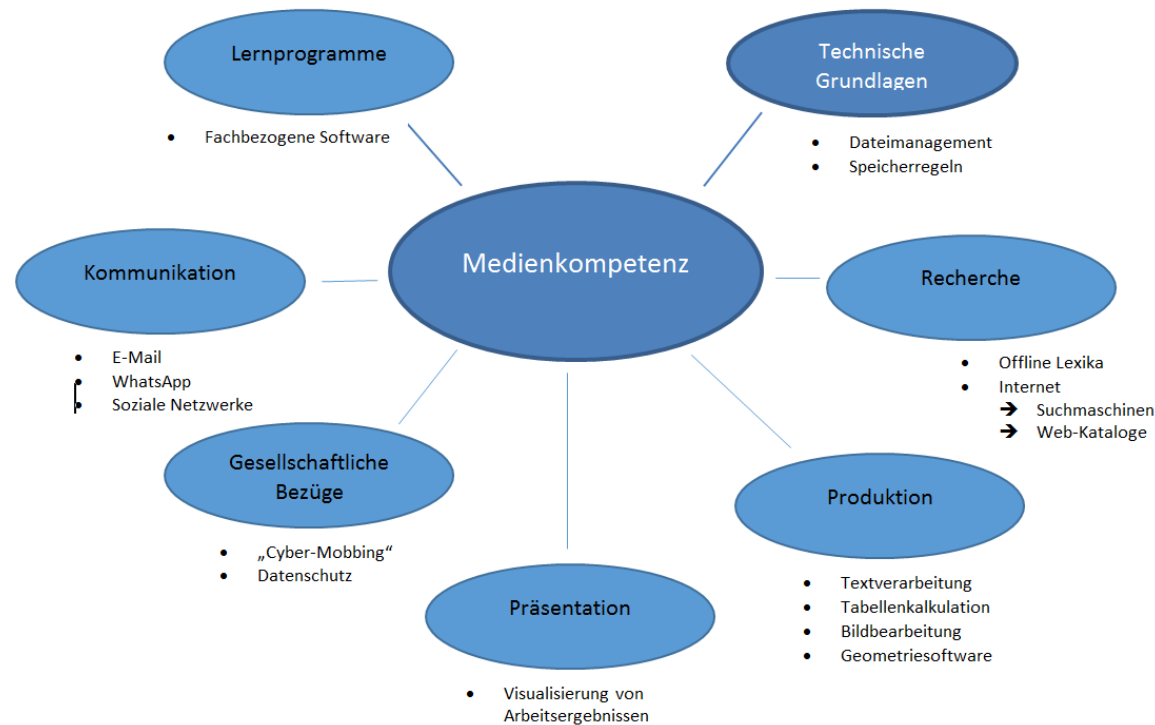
Lernprogramme

- Fachbezogene Software

Technische Grundlagen

- Dateimanagement
- Speicherregeln

Medienkompetenz

Kommunikation

- E-Mail
- WhatsApp
- Soziale Netzwerke

Recherche

- Offline Lexika
- Internet
  ➔ Suchmaschinen
  ➔ Web-Kataloge

Gesellschaftliche Bezüge

- „Cyber-Mobbing"
- Datenschutz

Produktion

- Textverarbeitung
- Tabellenkalkulation
- Bildbearbeitung
- Geometriesoftware

Präsentation

- Visualisierung von Arbeitsergebnissen